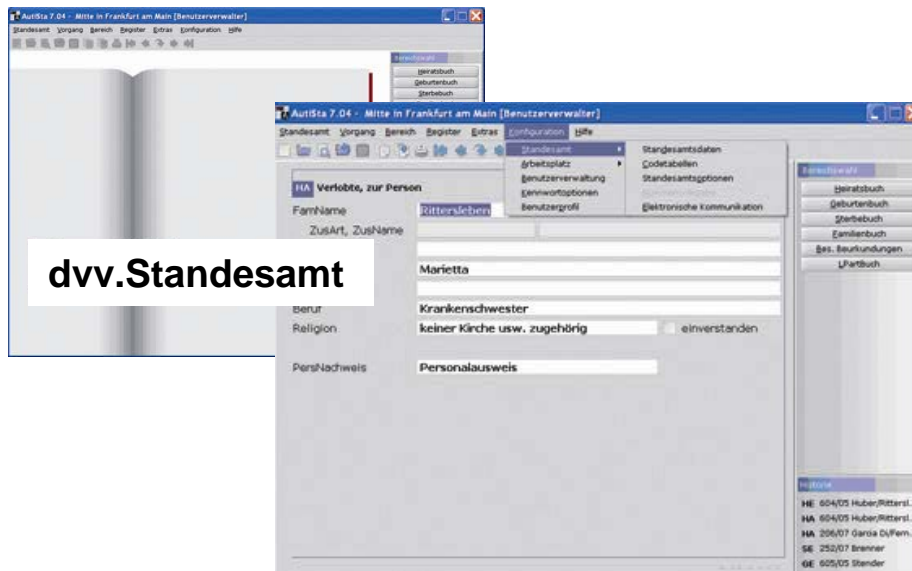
AutiSta 7.04 - Mitte in Frankfurt am Main [Benutzerverwalter]
Standesamt Vorgang Bereich Register Extras Konfiguration Hilfe

Bereichswahl
Heiratsbuch
Geburtenbuch
Sterbebuch

AutiSta 7.04 - Mitte in Frankfurt am Main [Benutzerverwalter]
Standesamt Vorgang Bereich Register Extras Konfiguration Hilfe

Standesamt
Arbeitsplatz
Benutzerverwaltung
Kennwortoptionen
Benutzerprofil

Standesamtsdaten
Codetabellen
Standesamtsoptionen
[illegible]
Elektronische Kommunikation

HA Verlobte, zur Person
FamName Ritterslebe
ZusArt, ZusName

dvv.Standesamt

Marietta
Beruf Krankenschwester
Religion keiner Kirche usw. zugehörig einverstanden
PersNachweis Personalausweis

Bereichswahl
Heiratsbuch
Geburtenbuch
Sterbebuch
Familienbuch
Bes. Beurkundungen
LPartbuch

Historie
HE 604/05 Huber/Rittersl.
HA 604/05 Huber/Rittersl.
HA 206/07 Garcia Di/Fern.
SE 252/07 Brenner
GE 605/05 Stender